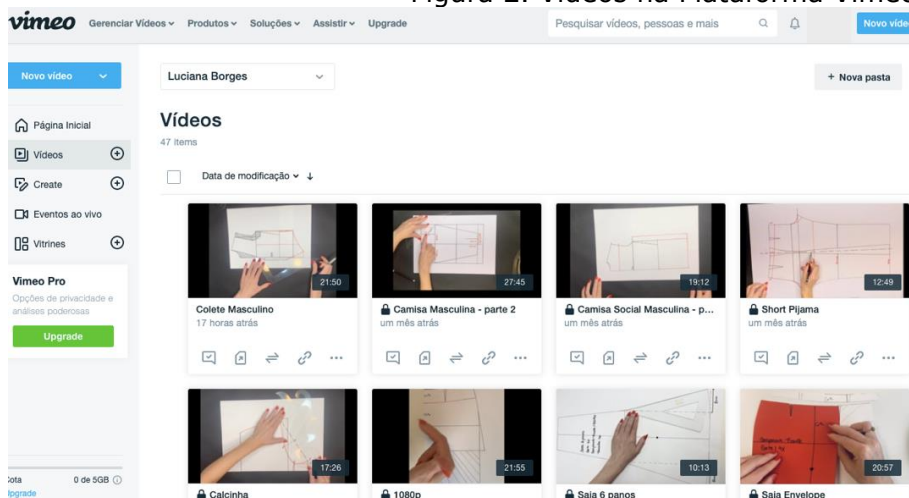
Figura 2: Vídeos na Plataforma Vimeo

vimeo Gerenciar Vídeos ⌄ Produtos ⌄ Soluções ⌄ Assistir ⌄ Upgrade

Pesquisar vídeos, pessoas e mais

Novo víde

Novo vídeo

Página Inicial

Vídeos

Create

Eventos ao vivo

Vitrines

Vimeo Pro

Opções de privacidade e análises poderosas

Upgrade

Cota 0 de 5GB

Upgrade

Luciana Borges

+ Nova pasta

Vídeos

47 itens

Data de modificação ⌄ ↓

21:50
Colete Masculino
17 horas atrás

27:45
Camisa Masculina - parte 2
um mês atrás

19:12
Camisa Social Masculina - p...
um mês atrás

12:49
Short Pijama
um mês atrás

17:26
Calcinha

21:55
1080p

10:13
Saia 6 panos

20:57
Saia Envelope